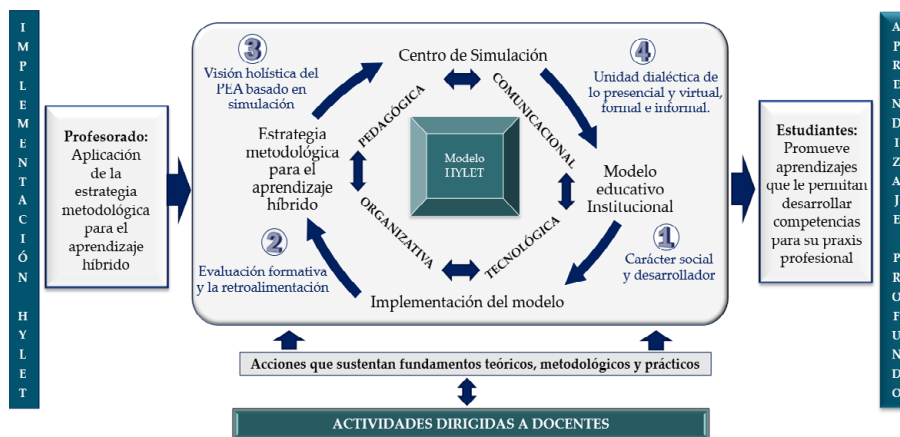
I M P L E M E N T A C I Ó N

H Y L E T

Profesorado: Aplicación de la estrategia metodológica para el aprendizaje híbrido

3 Visión holística del PEA basado en simulación

Centro de Simulación

4 Unidad dialéctica de lo presencial y virtual, formal e informal.

PEDAGÓGICA

COMUNICACIONAL

Estrategia metodológica para el aprendizaje híbrido

Modelo HYLET

Modelo educativo Institucional

ORGANIZATIVA

TECNOLÓGICA

2 Evaluación formativa y la retroalimentación

1 Carácter social y desarrollador

Implementación del modelo

Estudiantes: Promueve aprendizajes que le permitan desarrollar competencias para su praxis profesional

A P R E N D I Z A J E

P R O F U N D O

Acciones que sustentan fundamentos teóricos, metodológicos y prácticos

ACTIVIDADES DIRIGIDAS A DOCENTES